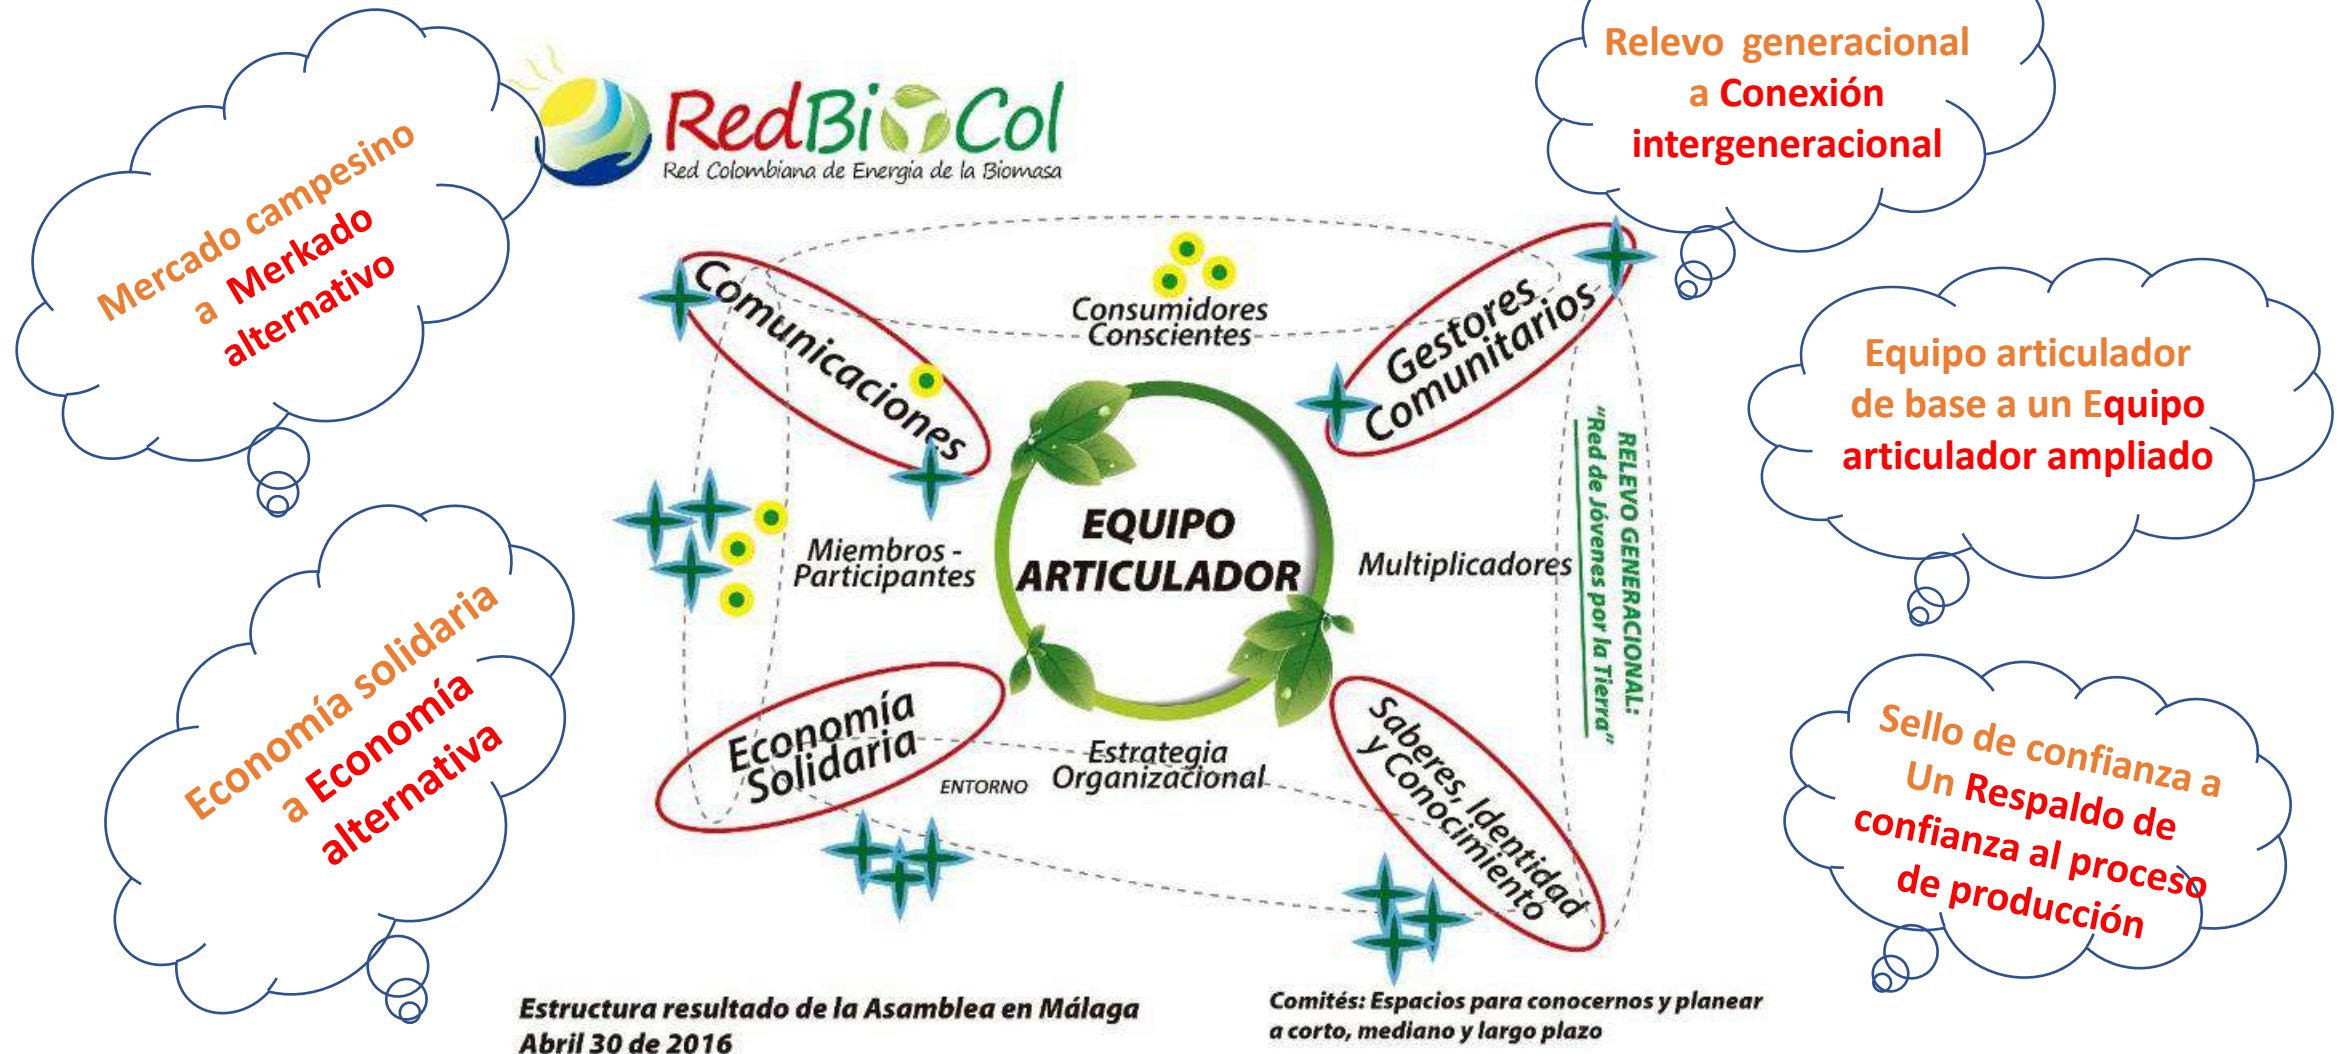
Mercado campesino a Merkado alternativo

RedBioCol
Red Colombiana de Energía de la Biomasa

Relevo generacional a Conexión intergeneracional

Equipo articulador de base a un Equipo articulador ampliado

Economía solidaria a Economía alternativa

Sello de confianza a Un Respaldo de confianza al proceso de producción

Comunicaciones

Consumidores Conscientes

Gestores Comunitarios

Miembros - Participantes

EQUIPO ARTICULADOR

Multiplicadores

RELEVO GENERACIONAL: "Red de Jóvenes por la Tierra"

Economía Solidaria

ENTORNO

Estrategia Organizacional

Saberes, Identidad y Conocimiento

Estructura resultado de la Asamblea en Málaga
Abril 30 de 2016

Comités: Espacios para conocernos y planear a corto, mediano y largo plazo